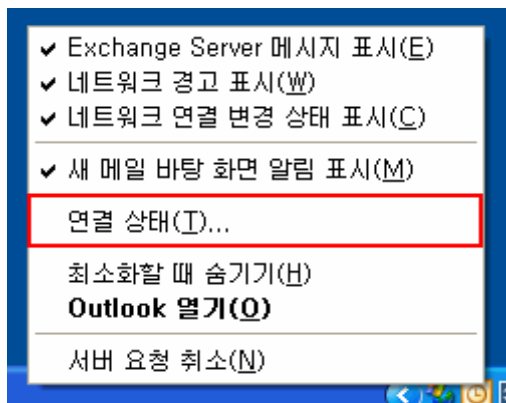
✔ Exchange Server 메시지 표시(E)
✔ 네트워크 경고 표시(W)
✔ 네트워크 연결 변경 상태 표시(C)

✔ 새 메일 바탕 화면 알림 표시(M)

연결 상태(T)...

최소화할 때 숨기기(H)
**Outlook 열기(O)**

서버 요청 취소(N)